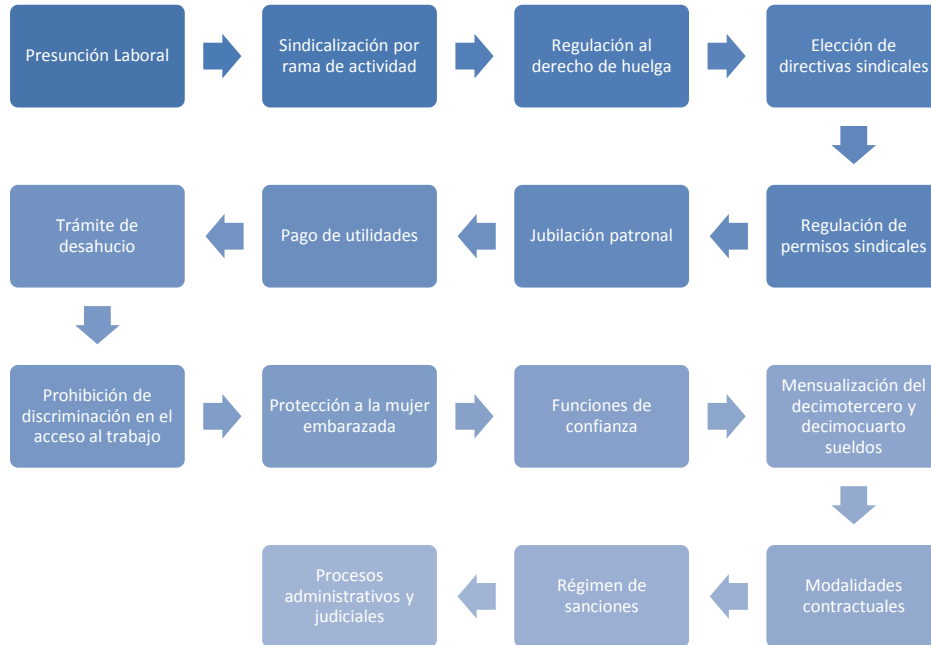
Presunción Laboral

Sindicalización por rama de actividad

Regulación al derecho de huelga

Elección de directivas sindicales

Regulación de permisos sindicales

Jubilación patronal

Pago de utilidades

Trámite de desahucio

Prohibición de discriminación en el acceso al trabajo

Protección a la mujer embarazada

Funciones de confianza

Mensualización del decimotercero y decimocuarto sueldos

Modalidades contractuales

Régimen de sanciones

Procesos administrativos y judiciales